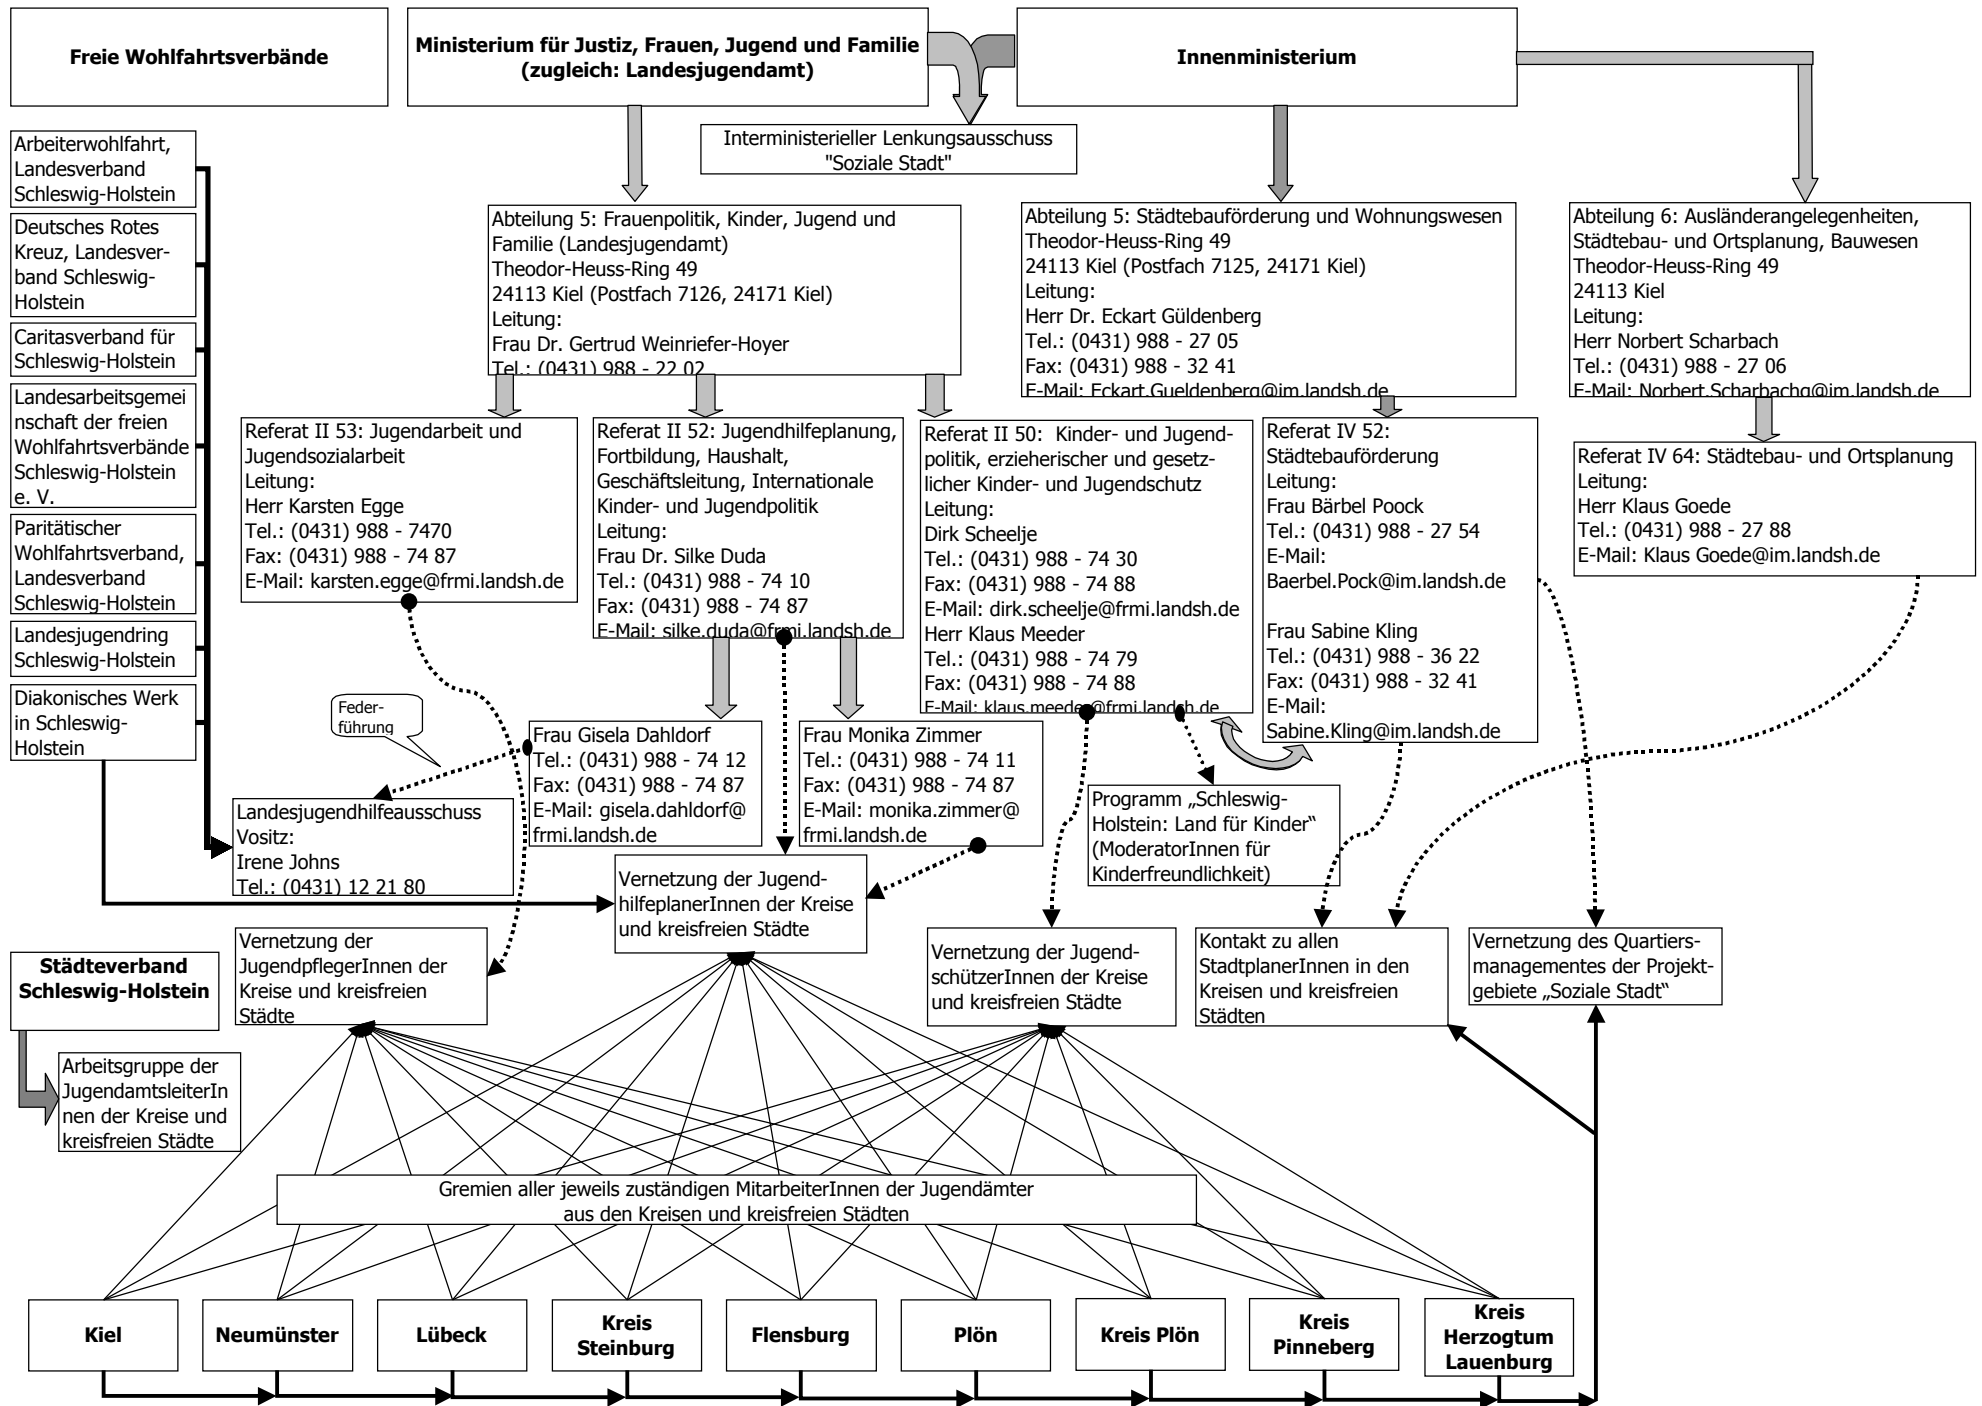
Freie Wohlfahrtsverbände

Ministerium für Justiz, Frauen, Jugend und Familie (zugleich: Landesjugendamt)

Innenministerium

Interministerieller Lenkungsausschuss "Soziale Stadt"

Arbeiterwohlfahrt, Landesverband Schleswig-Holstein

Deutsches Rotes Kreuz, Landesverband Schleswig-Holstein

Caritasverband für Schleswig-Holstein

Landesarbeitsgemeinschaft der freien Wohlfahrtsverbände Schleswig-Holstein e. V.

Paritätischer Wohlfahrtsverband, Landesverband Schleswig-Holstein

Landesjugendring Schleswig-Holstein

Diakonisches Werk in Schleswig-Holstein

Abteilung 5: Frauenpolitik, Kinder, Jugend und Familie (Landesjugendamt)
Theodor-Heuss-Ring 49
24113 Kiel (Postfach 7126, 24171 Kiel)
Leitung:
Frau Dr. Gertrud Weinriefer-Hoyer
Tel.: (0431) 988 - 22 02

Abteilung 5: Städtebauförderung und Wohnungswesen
Theodor-Heuss-Ring 49
24113 Kiel (Postfach 7125, 24171 Kiel)
Leitung:
Herr Dr. Eckart Güldenberg
Tel.: (0431) 988 - 27 05
Fax: (0431) 988 - 32 41
E-Mail: Eckart.Gueldenberg@im.landsh.de

Abteilung 6: Ausländerangelegenheiten, Städtebau- und Ortsplanung, Bauwesen
Theodor-Heuss-Ring 49
24113 Kiel
Leitung:
Herr Norbert Scharbach
Tel.: (0431) 988 - 27 06
E-Mail: Norbert.Scharbachg@im.landsh.de

Referat II 53: Jugendarbeit und Jugendsozialarbeit
Leitung:
Herr Karsten Egge
Tel.: (0431) 988 - 7470
Fax: (0431) 988 - 74 87
E-Mail: karsten.egge@frmi.landsh.de

Referat II 52: Jugendhilfeplanung, Fortbildung, Haushalt, Geschäftsleitung, Internationale Kinder- und Jugendpolitik
Leitung:
Frau Dr. Silke Duda
Tel.: (0431) 988 - 74 10
Fax: (0431) 988 - 74 87
E-Mail: silke.duda@frmi.landsh.de

Referat II 50: Kinder- und Jugendpolitik, erzieherischer und gesetzlicher Kinder- und Jugendschutz
Leitung:
Dirk Scheelje
Tel.: (0431) 988 - 74 30
Fax: (0431) 988 - 74 88
E-Mail: dirk.scheelje@frmi.landsh.de
Herr Klaus Meeder
Tel.: (0431) 988 - 74 79
Fax: (0431) 988 - 74 88
E-Mail: klaus.meeder@frmi.landsh.de

Referat IV 52: Städtebauförderung
Leitung:
Frau Bärbel Poock
Tel.: (0431) 988 - 27 54
E-Mail:
Baerbel.Pock@im.landsh.de

Frau Sabine Kling
Tel.: (0431) 988 - 36 22
Fax: (0431) 988 - 32 41
E-Mail:
Sabine.Kling@im.landsh.de

Referat IV 64: Städtebau- und Ortsplanung
Leitung:
Herr Klaus Goede
Tel.: (0431) 988 - 27 88
E-Mail: Klaus Goede@im.landsh.de

Federführung

Frau Gisela Dahldorf
Tel.: (0431) 988 - 74 12
Fax: (0431) 988 - 74 87
E-Mail: gisela.dahldorf@frmi.landsh.de

Frau Monika Zimmer
Tel.: (0431) 988 - 74 11
Fax: (0431) 988 - 74 87
E-Mail: monika.zimmer@frmi.landsh.de

Programm „Schleswig-Holstein: Land für Kinder“ (ModeratorInnen für Kinderfreundlichkeit)

Landesjugendhilfeausschuss
Vositz:
Irene Johns
Tel.: (0431) 12 21 80

Vernetzung der JugendhilfeplanerInnen der Kreise und kreisfreien Städte

Vernetzung der JugendpflegerInnen der Kreise und kreisfreien Städte

Städteverband Schleswig-Holstein

Vernetzung der JugendschützerInnen der Kreise und kreisfreien Städte

Kontakt zu allen StadtplanerInnen in den Kreisen und kreisfreien Städten

Vernetzung des Quartiersmanagementes der Projektgebiete „Soziale Stadt“

Arbeitsgruppe der JugendamtsleiterInnen der Kreise und kreisfreien Städte

Gremien aller jeweils zuständigen MitarbeiterInnen der Jugendämter aus den Kreisen und kreisfreien Städten

Kiel | Neumünster | Lübeck | Kreis Steinburg | Flensburg | Plön | Kreis Plön | Kreis Pinneberg | Kreis Herzogtum Lauenburg